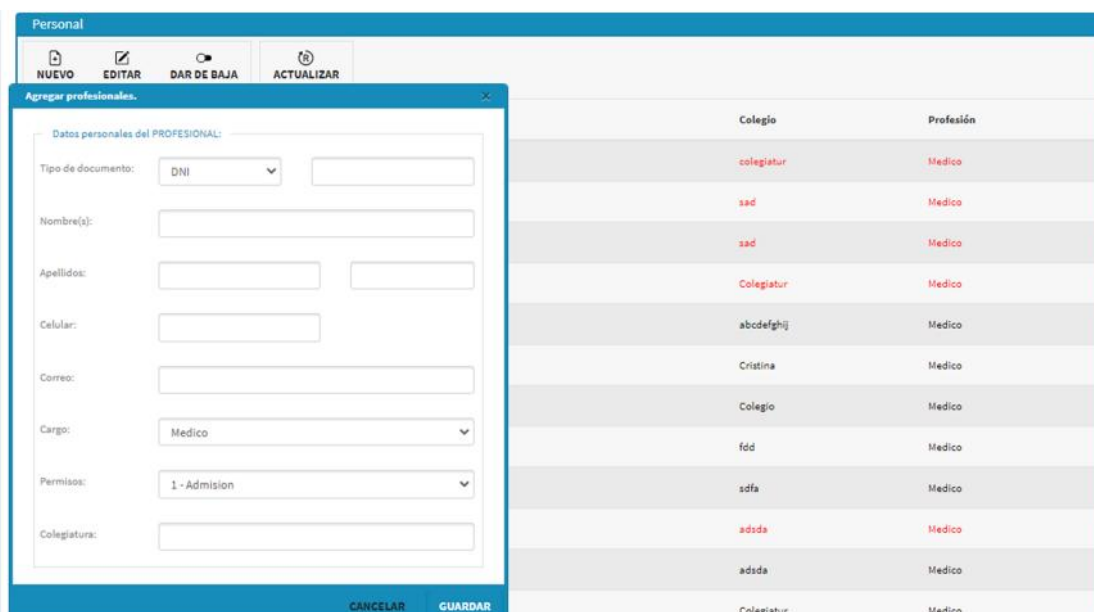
Personal

NUEVO EDITAR DAR DE BAJA ACTUALIZAR

Agregar profesionales.

Datos personales del PROFESIONAL:

Tipo de documento: DNI

Nombre(s):

Apellidos:

Celular:

Correo:

Cargo: Medico

Permisos: 1 - Admision

Colegiatura:

CANCELAR GUARDAR

| Colegio | Profesión |
|---|---|
| colegiatur | Medico |
| sad | Medico |
| sad | Medico |
| Colegiatur | Medico |
| abcdefghij | Medico |
| Cristina | Medico |
| Colegio | Medico |
| fdd | Medico |
| sdfa | Medico |
| adsda | Medico |
| adsda | Medico |
| Colegiatur | Medico |